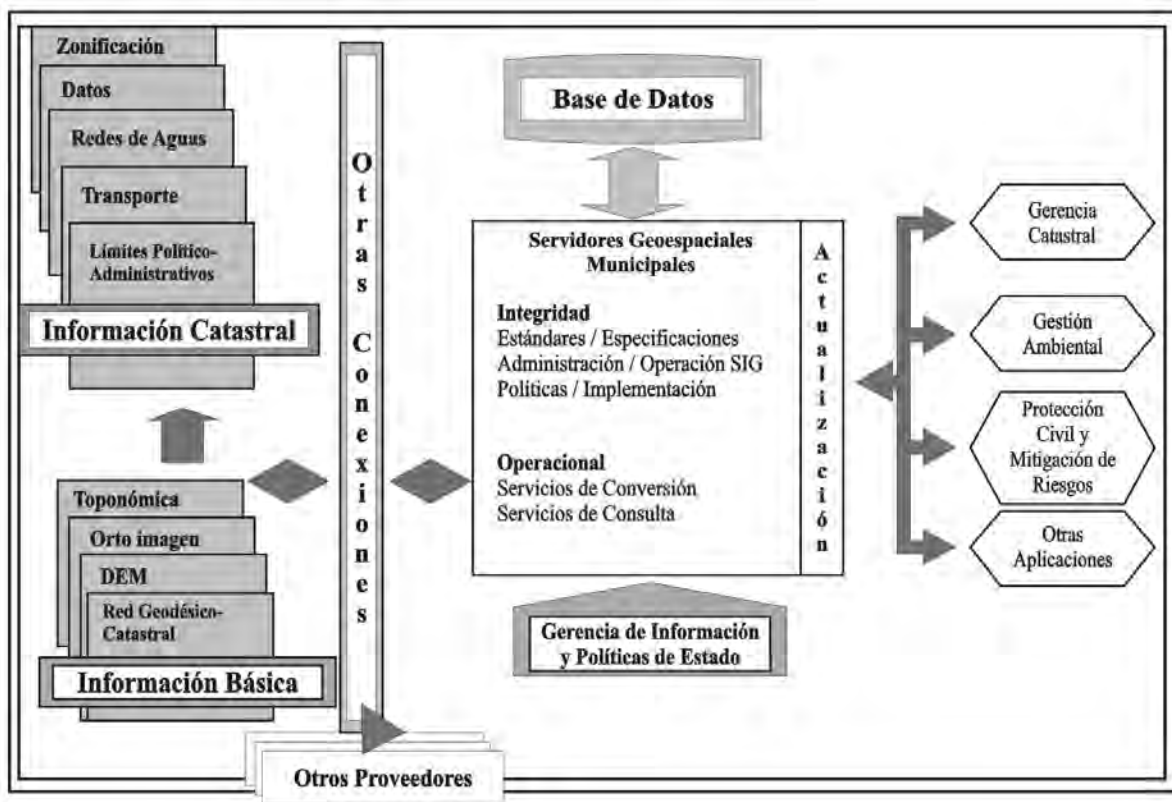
Zonificación

Datos

Redes de Aguas

Transporte

Límites Político-Administrativos

Información Catastral

Toponómica

Orto imagen

DEM

Red Geodésica-Catastral

Información Básica

Otras Conexiones

Otros Proveedores

Base de Datos

Servidores Geoespaciales Municipales

Integridad
Estándares / Especificaciones
Administración / Operación SIG
Políticas / Implementación

Operacional
Servicios de Conversión
Servicios de Consulta

Actualización

Gerencia de Información y Políticas de Estado

Gerencia Catastral

Gestión Ambiental

Protección Civil y Mitigación de Riesgos

Otras Aplicaciones